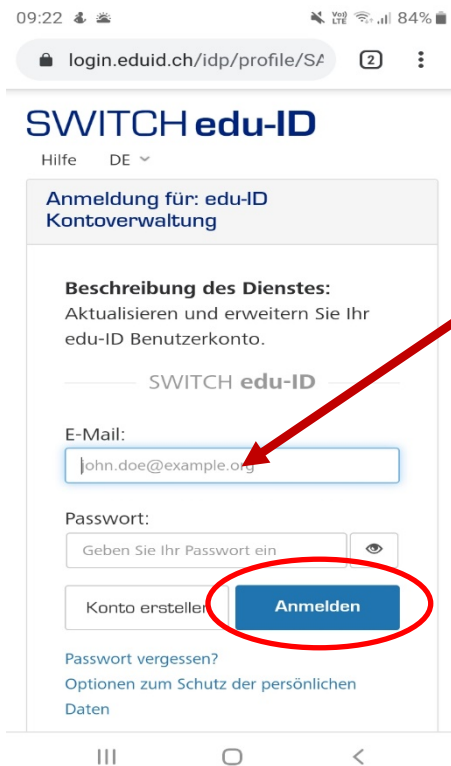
09:22 84%

login.eduid.ch/idp/profile/SA

2

SWITCH edu-ID

Hilfe DE

Anmeldung für: edu-ID Kontoverwaltung

Beschreibung des Dienstes:
Aktualisieren und erweitern Sie Ihr edu-ID Benutzerkonto.

SWITCH edu-ID

E-Mail:

john.doe@example.org

Passwort:

Geben Sie Ihr Passwort ein

Konto erstellen

Anmelden

Passwort vergessen?

Optionen zum Schutz der persönlichen Daten